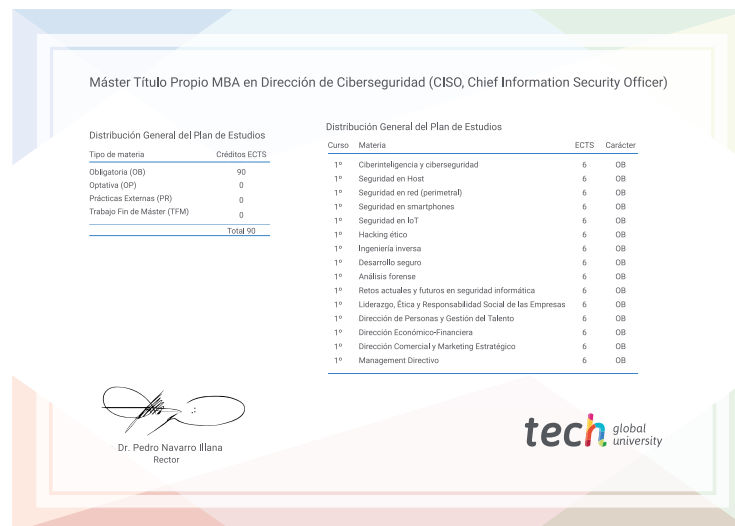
Máster Título Propio MBA en Dirección de Ciberseguridad (CISO, Chief Information Security Officer)

Distribución General del Plan de Estudios

| Tipo de materia | Créditos ECTS |
|---|---|
| Obligatoria (OB) | 90 |
| Optativa (OP) | 0 |
| Prácticas Externas (PR) | 0 |
| Trabajo Fin de Máster (TFM) | 0 |
| | Total 90 |

Distribución General del Plan de Estudios

| Curso | Materia | ECTS | Carácter |
|---|---|---|---|
| 1º | Ciberinteligencia y cibersegurida d | 6 | OB |
| 1º | Seguridad en Host | 6 | OB |
| 1º | Seguridad en red (perimetral) | 6 | OB |
| 1º | Seguridad en smartphones | 6 | OB |
| 1º | Seguridad en IoT | 6 | OB |
| 1º | Hacking ético | 6 | OB |
| 1º | Ingeniería inversa | 6 | OB |
| 1º | Desarrollo seguro | 6 | OB |
| 1º | Análisis forense | 6 | OB |
| 1º | Retos actuales y futuros en seguridad informática | 6 | OB |
| 1º | Liderazgo, Ética y Responsabilidad Social de las Empresas | 6 | OB |
| 1º | Dirección de Personas y Gestión del Talento | 6 | OB |
| 1º | Dirección Económico-Financiera | 6 | OB |
| 1º | Dirección Comercial y Marketing Estratégico | 6 | OB |
| 1º | Management Directivo | 6 | OB |

Dr. Pedro Navarro Illana
Rector

tech global university